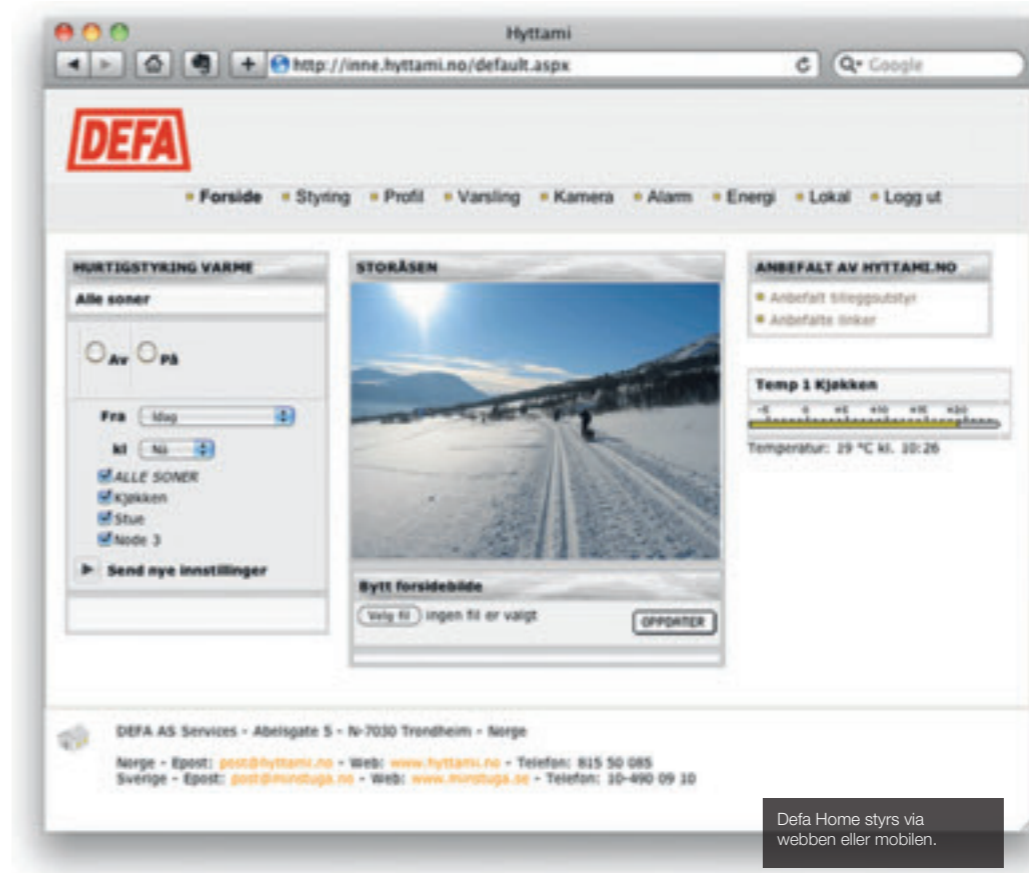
Hyttami

http://inne.hyttami.no/default.aspx

Google

DEFA

Forside Styring Profil Varsling Kamera Alarm Energi Lokal Logg ut

HURTIGSTYRING VARME

Alle soner

Av På

Fra Idag

kl Nå

ALLE SONER
Kjøkken
Stue
Node 3

Send nye innstillinger

STORÅSEN

Bytt forsidebilde

Velg fil Ingen fil er valgt

OPPDATER

ANBEFALT AV HYTTAMI.NO

Anbefalt tilleggsutstyr
Anbefalte linker

Temp 1 Kjøkken

-5 0 +5 +10 +15 +20

Temperatur: 29 °C kl. 10:26

DEFA AS Services - Abelsgate 5 - N-7030 Trondheim - Norge

Norge - Epost: post@hyttami.no - Web: www.hyttami.no - Telefon: 815 50 085
Sverige - Epost: post@minstuga.no - Web: www.minstuga.se - Telefon: 10-490 09 10

Defa Home styrs via webben eller mobilen.